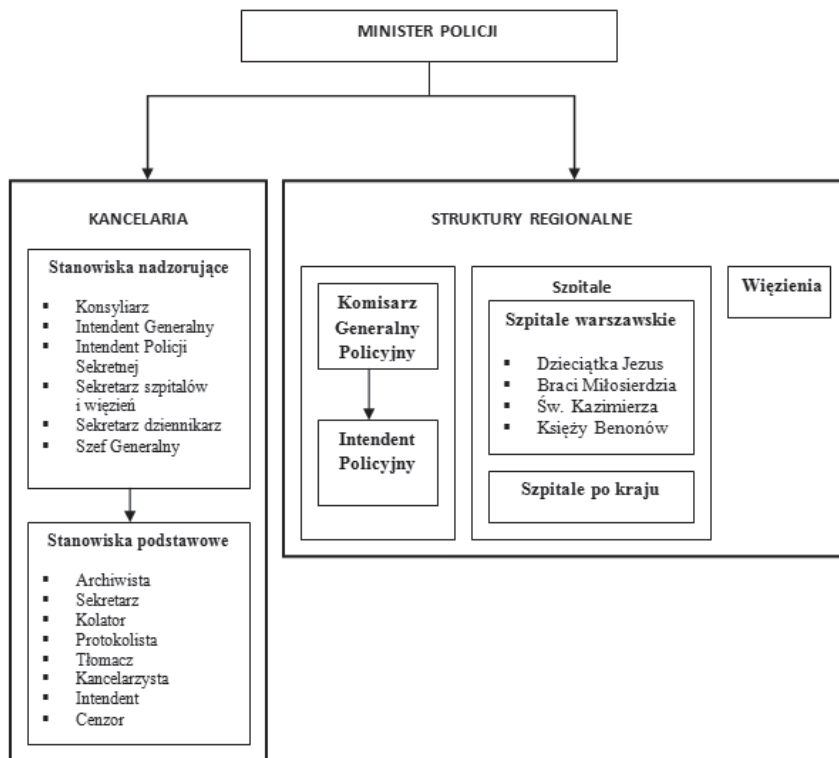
MINISTER POLICJI

KANCELARIA

Stanowiska nadzorujące

- Konsyliarz
- Intendent Generalny
- Intendent Policji Sekretnej
- Sekretarz szpitalów i więzień
- Sekretarz dziennikarz
- Szef Generalny

Stanowiska podstawowe

- Archiwista
- Sekretarz
- Kolator
- Protokolista
- Tłomacz
- Kancelarzysta
- Intendent
- Cenzor

STRUKTURY REGIONALNE

Komisarz Generalny Policyjny

Intendent Policyjny

Szpitale

Szpitale warszawskie

- Dzieciątka Jezus
- Braci Miłosierdzia
- Św. Kazimierza
- Księży Benonów

Szpitale po kraju

Więzienia